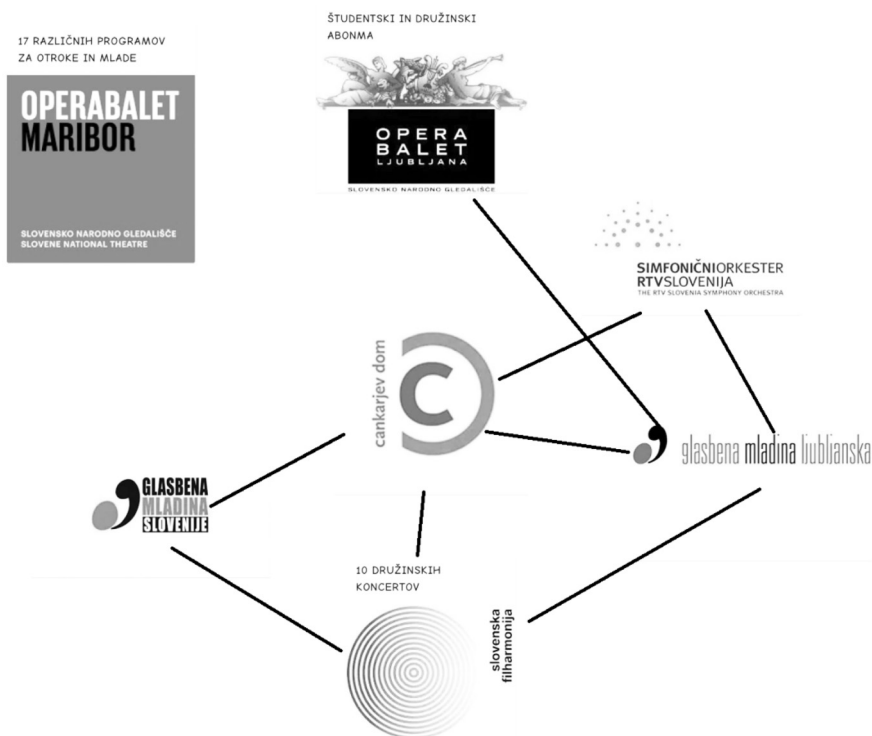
17 RAZLIČNIH PROGRAMOV ZA OTROKE IN MLADE

OPERABALET MARIBOR

SLOVENSKO NARODNO GLEDALIŠČE
SLOVENE NATIONAL THEATRE

ŠTUDENTSKI IN DRUŽINSKI ABONMA

OPERA BALET LJUBLJANA

SLOVENSKO NARODNO GLEDALIŠČE

SIMFONIČNIORKESTER RTVSLOVENIJA
THE RTV SLOVENIA SYMPHONY ORCHESTRA

cankarjev dom

glasbena mladina ljubljanska

GLASBENA MLADINA SLOVENIJE

10 DRUŽINSKIH KONCERTOV

slovenska filharmonija